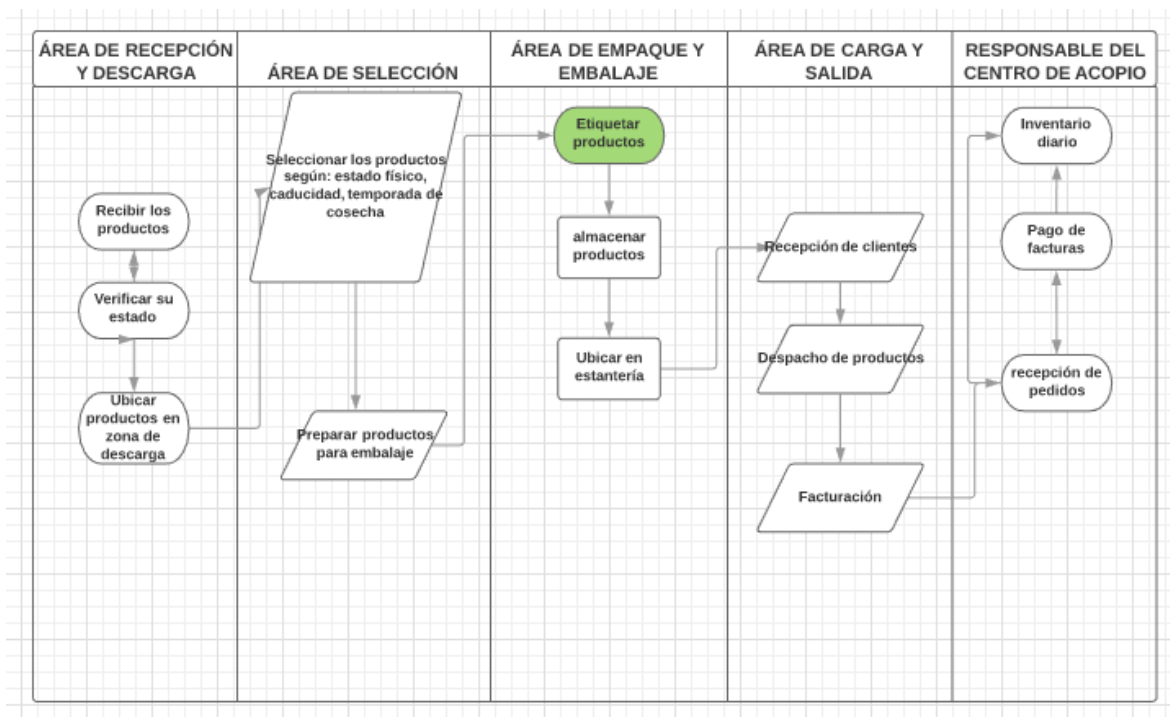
ÁREA DE RECEPCIÓN Y DESCARGA

Recibir los productos

Verificar su estado

Ubicar productos en zona de descarga

ÁREA DE SELECCIÓN

Seleccionar los productos según: estado físico, caducidad, temporada de cosecha

Preparar productos para embalaje

ÁREA DE EMPAQUE Y EMBALAJE

Etiquetar productos

almacenar productos

Ubicar en estantería

ÁREA DE CARGA Y SALIDA

Recepción de clientes

Despacho de productos

Facturación

RESPONSABLE DEL CENTRO DE ACOPIO

Inventario diario

Pago de facturas

recepción de pedidos